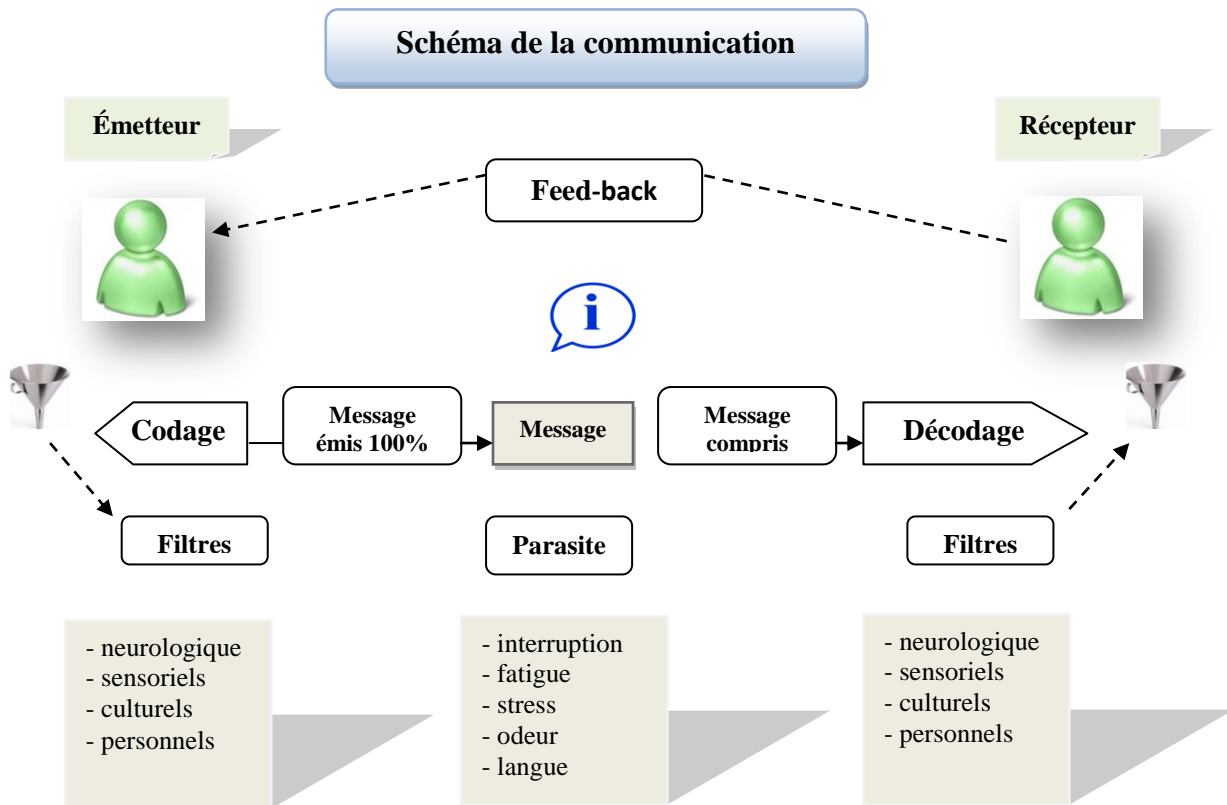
Schéma de la communication

Émetteur

Récepteur

Feed-back

i

Codage

Message émis 100%

Message

Message compris

Décodage

Filtres

Parasite

Filtres

- neurologique
- sensoriels
- culturels
- personnels

- interruption
- fatigue
- stress
- odeur
- langue

- neurologique
- sensoriels
- culturels
- personnels